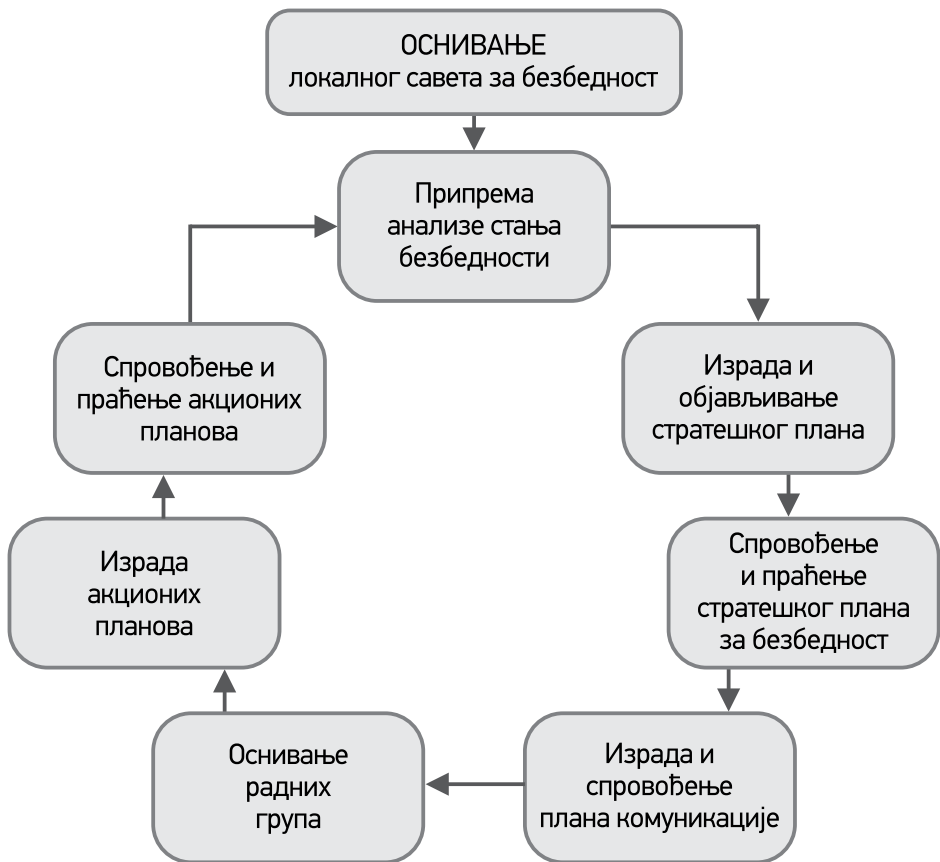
ОСНИВАЊЕ
локалног савета за безбедност

Припрема анализе стања безбедности

Израда и објављивање стратешког плана

Спровођење и праћење стратешког плана за безбедност

Израда и спровођење плана комуникације

Оснивање радних група

Израда акционих планова

Спровођење и праћење акционих планова